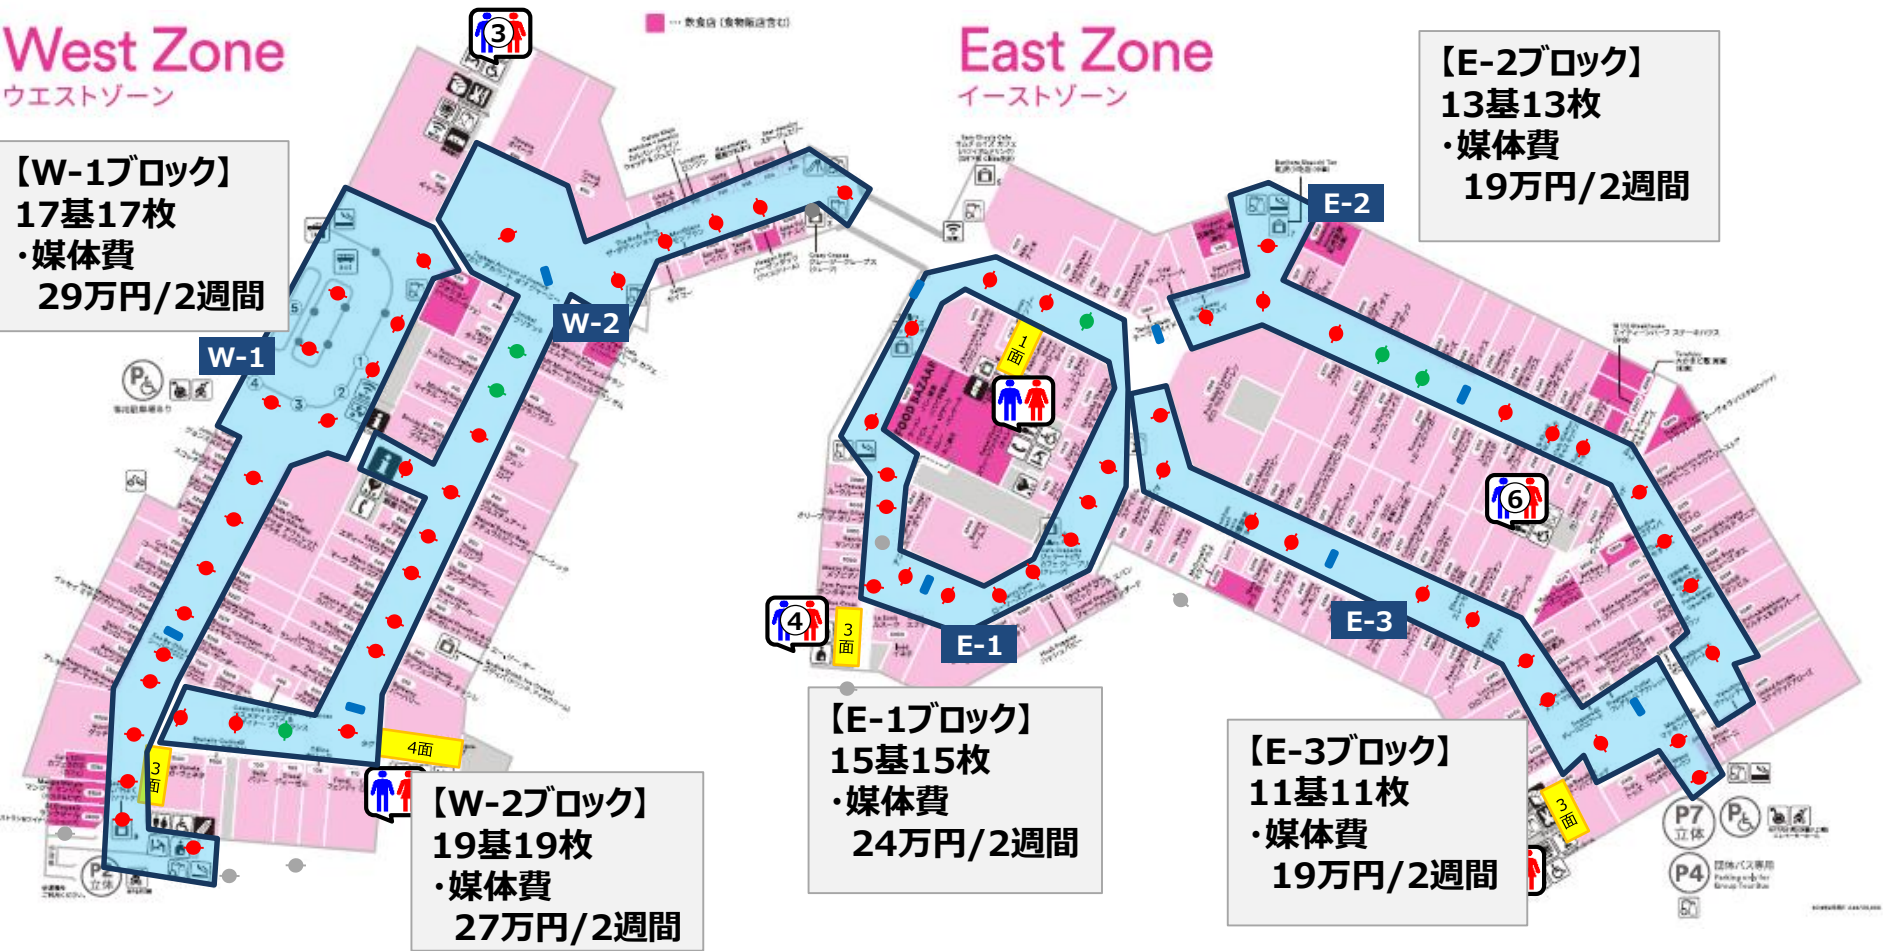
West Zone
ウエストゾーン

East Zone
イーストゾーン

【W-1ブロック】
17基17枚
・媒体費
29万円/2週間

【W-2ブロック】
19基19枚
・媒体費
27万円/2週間

【E-1ブロック】
15基15枚
・媒体費
24万円/2週間

【E-2ブロック】
13基13枚
・媒体費
19万円/2週間

【E-3ブロック】
11基11枚
・媒体費
19万円/2週間

W-1
W-2
E-1
E-2
E-3

3
4
6

1面
3面
4面
3面
3面

FOOD BAZAAR

P7 立体
P2 立体
P4

・・・飲食店（食物販店含む）